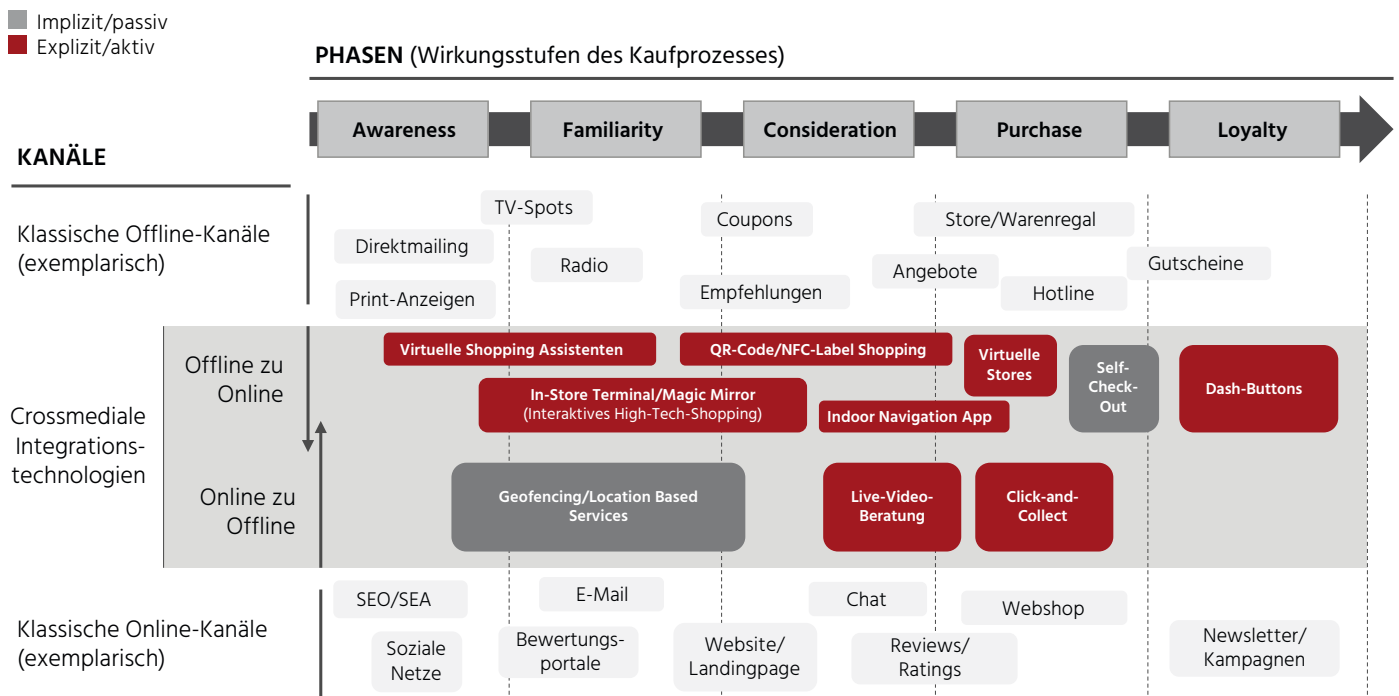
Implizit/passiv
Explizit/aktiv

PHASEN (Wirkungsstufen des Kaufprozesses)

Awareness
Familiarity
Consideration
Purchase
Loyalty

KANÄLE

Klassische Offline-Kanäle (exemplarisch)

TV-Spots
Coupons
Store/Warenregal
Direktmailing
Radio
Angebote
Gutscheine
Print-Anzeigen
Empfehlungen
Hotline

Crossmediale Integrationstechnologien

Offline zu Online

Virtuelle Shopping Assistenten
QR-Code/NFC-Label Shopping
Virtuelle Stores
Self-Check-Out
Dash-Buttons
In-Store Terminal/Magic Mirror (Interaktives High-Tech-Shopping)
Indoor Navigation App

Online zu Offline

Geofencing/Location Based Services
Live-Video-Beratung
Click-and-Collect

Klassische Online-Kanäle (exemplarisch)

SEO/SEA
E-Mail
Chat
Webshop
Soziale Netze
Bewertungsportale
Website/ Landingpage
Reviews/ Ratings
Newsletter/ Kampagnen